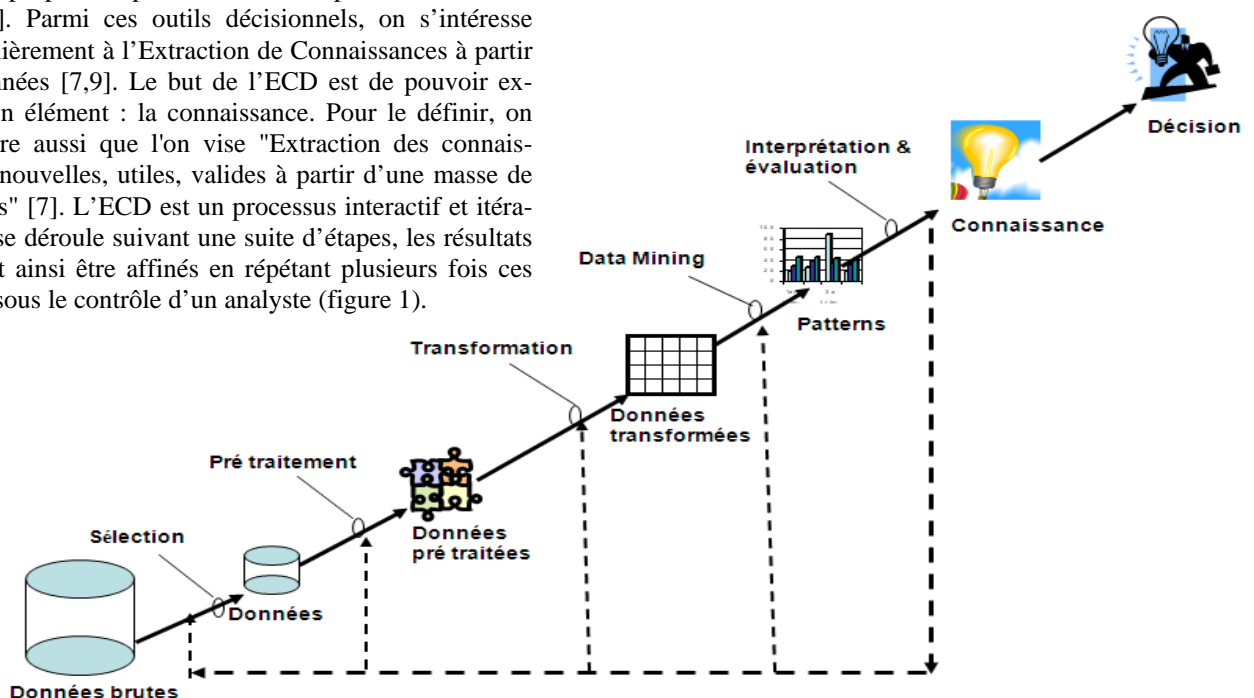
]. Parmi ces outils décisionnels, on s'intéresse ièrement à l'Extraction de Connaissances à partir nées [7,9]. Le but de l'ECD est de pouvoir exn élément : la connaissance. Pour le définir, on re aussi que l'on vise "Extraction des connaisnouvelles, utiles, valides à partir d'une masse de s" [7]. L'ECD est un processus interactif et itérase déroule suivant une suite d'étapes, les résultats t ainsi être affinés en répétant plusieurs fois ces sous le contrôle d'un analyste (figure 1).

Décision

Interprétation & évaluation

Connaissance

Data Mining

Patterns

Transformation

Données transformées

Pré traitement

Données pré traitées

Sélection

Données

Données brutes